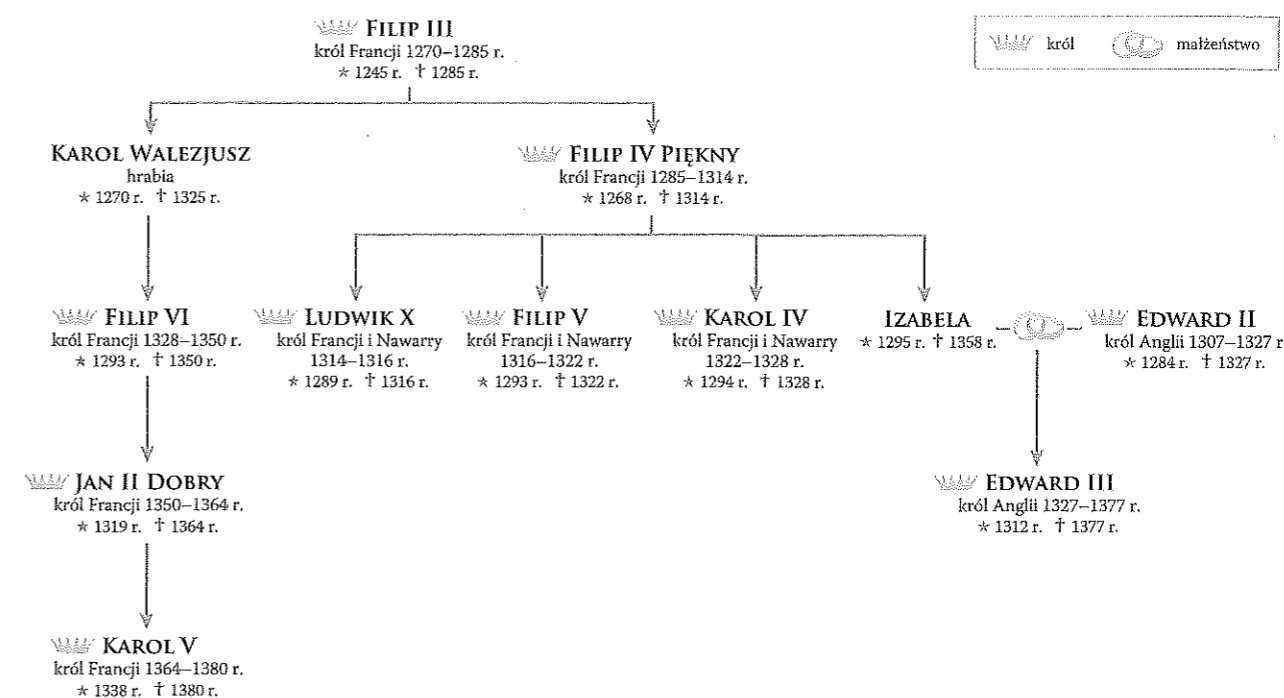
FILIP III
król Francji 1270–1285 r.
⋆ 1245 r. † 1285 r.

król
małżeństwo

KAROL WALEZJUSZ
hrabia
⋆ 1270 r. † 1325 r.

FILIP IV PIĘKNY
król Francji 1285–1314 r.
⋆ 1268 r. † 1314 r.

FILIP VI
król Francji 1328–1350 r.
⋆ 1293 r. † 1350 r.

LUDWIK X
król Francji i Nawarry 1314–1316 r.
⋆ 1289 r. † 1316 r.

FILIP V
król Francji i Nawarry 1316–1322 r.
⋆ 1293 r. † 1322 r.

KAROL IV
król Francji i Nawarry 1322–1328 r.
⋆ 1294 r. † 1328 r.

IZABELA
⋆ 1295 r. † 1358 r.

EDWARD II
król Anglii 1307–1327 r.
⋆ 1284 r. † 1327 r.

JAN II DOBRY
król Francji 1350–1364 r.
⋆ 1319 r. † 1364 r.

EDWARD III
król Anglii 1327–1377 r.
⋆ 1312 r. † 1377 r.

KAROL V
król Francji 1364–1380 r.
⋆ 1338 r. † 1380 r.